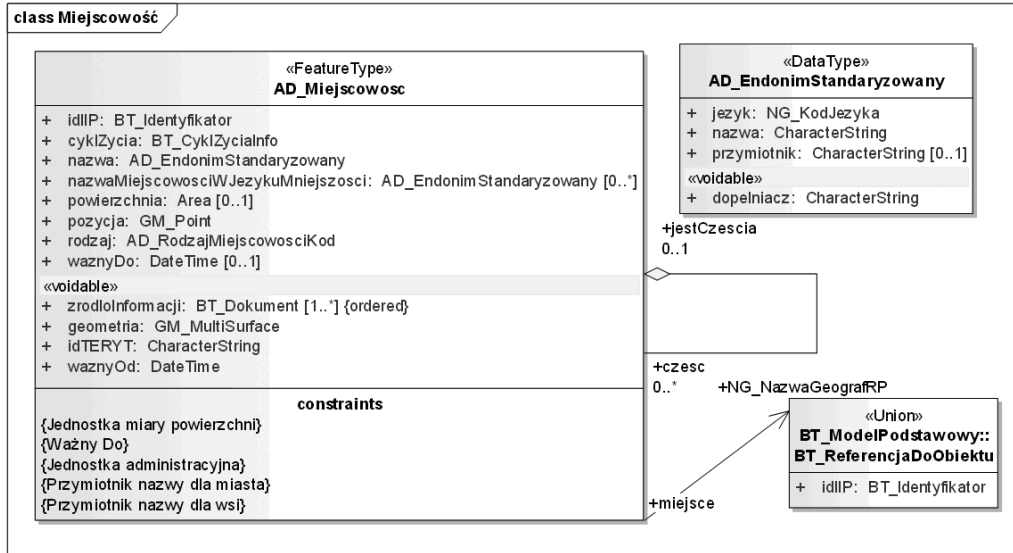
class Miejscowość

«FeatureType»
AD_Miejscowosc

+ idIIP: BT_Identyfikator
+ cyklZycia: BT_CyklZyciaInfo
+ nazwa: AD_EndonimStandaryzowany
+ nazwaMiejscowosciWJezykuMniejszosci: AD_EndonimStandaryzowany [0..*]
+ powierzchnia: Area [0..1]
+ pozycja: GM_Point
+ rodzaj: AD_RodzajMiejscowosciKod
+ waznyDo: DateTime [0..1]
«voidable»
+ zrodloInformacji: BT_Dokument [1..*] {ordered}
+ geometria: GM_MultiSurface
+ idTERYT: CharacterString
+ waznyOd: DateTime

constraints
{Jednostka miary powierzchni}
{Ważny Do}
{Jednostka administracyjna}
{Przymiotnik nazwy dla miasta}
{Przymiotnik nazwy dla wsi}

«DataType»
AD_EndonimStandaryzowany

+ jezyk: NG_KodJezyka
+ nazwa: CharacterString
+ przymiotnik: CharacterString [0..1]
«voidable»
+ dopelniacz: CharacterString

+jestCzescia
0..1

+czesc
0..*

+NG_NazwaGeografRP

+miejsce

«Union»
BT_ModelPodstawowy::
BT_ReferencjaDoObiektu

+ idIIP: BT_Identyfikator